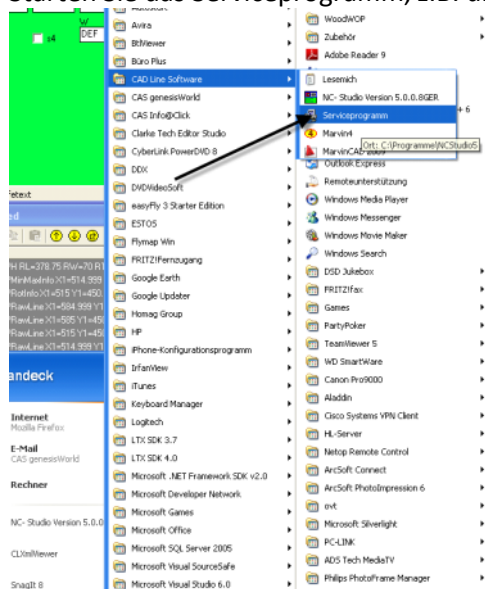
Starten Sie das Serviceprogramm, z.B. a

W
s4 DEF

Avira
BtMewer
Büro Plus
CAD Line Software
CAS genesisWorld
CAS Info@Click
Clarke Tech Editor Studio
CyberLink PowerDVD 8
DDX
DVDVideoSoft
easyFly 3 Starter Edition
ESTOS
Flymap Win
FRITZ!Fernzugang
Google Earth
Google Updater
Homag Group
HP
iPhone-Konfigurationsprogramm
IrfanView
iTunes
Keyboard Manager
Logitech
LTX SDK 3.7
LTX SDK 4.0
Microsoft .NET Framework SDK v2.0
Microsoft Developer Network
Microsoft Games
Microsoft Office
Microsoft SQL Server 2005
Microsoft Visual SourceSafe
Microsoft Visual Studio 6.0

WoodWOP
Zubehör
Adobe Reader 9
Lesemich
NC- Studio Version 5.0.0.8GER
Serviceprogramm
Marvin4
MarvinCAD 2009
Ort: C:\Programme\NCStudio5
Outlook Express
Remoteunterstützung
Windows Media Player
Windows Messenger
Windows Movie Maker
Windows Search
DSD Jukebox
FRITZ!fax
Games
PartyPoker
TeamViewer 5
WD SmartWare
Canon Pro9000
Aladdin
Cisco Systems VPN Client
HL-Server
Netop Remote Control
ArcSoft Connect
ArcSoft PhotoImpression 6
evt
Microsoft Silverlight
PC-LINK
ADS Tech MediaTV
Philips PhotoFrame Manager

etext
ad
andeck
Internet
Mozilla Firefox
E-Mail
CAS genesisWorld
Rechner
NC- Studio Version 5.0.0
CLXmlViewer
SnagIt 8